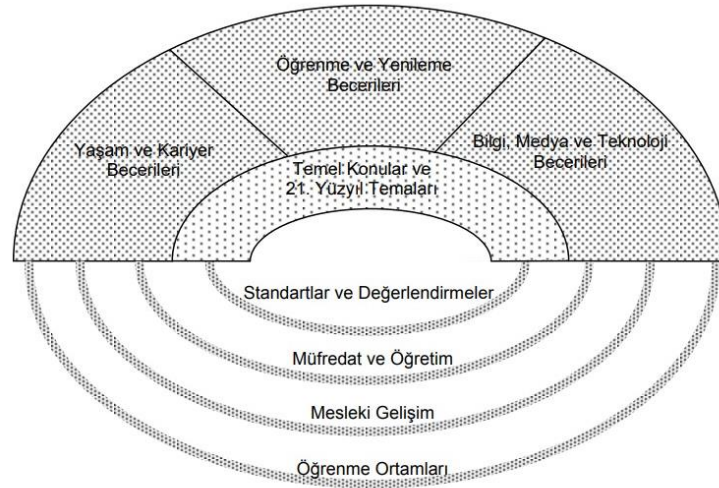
Öğrenme ve Yenileme Becerileri

Yaşam ve Kariyer Becerileri

Bilgi, Medya ve Teknoloji Becerileri

Temel Konular ve 21. Yüzyıl Temaları

Standartlar ve Değerlendirmeler

Müfredat ve Öğretim

Mesleki Gelişim

Öğrenme Ortamları